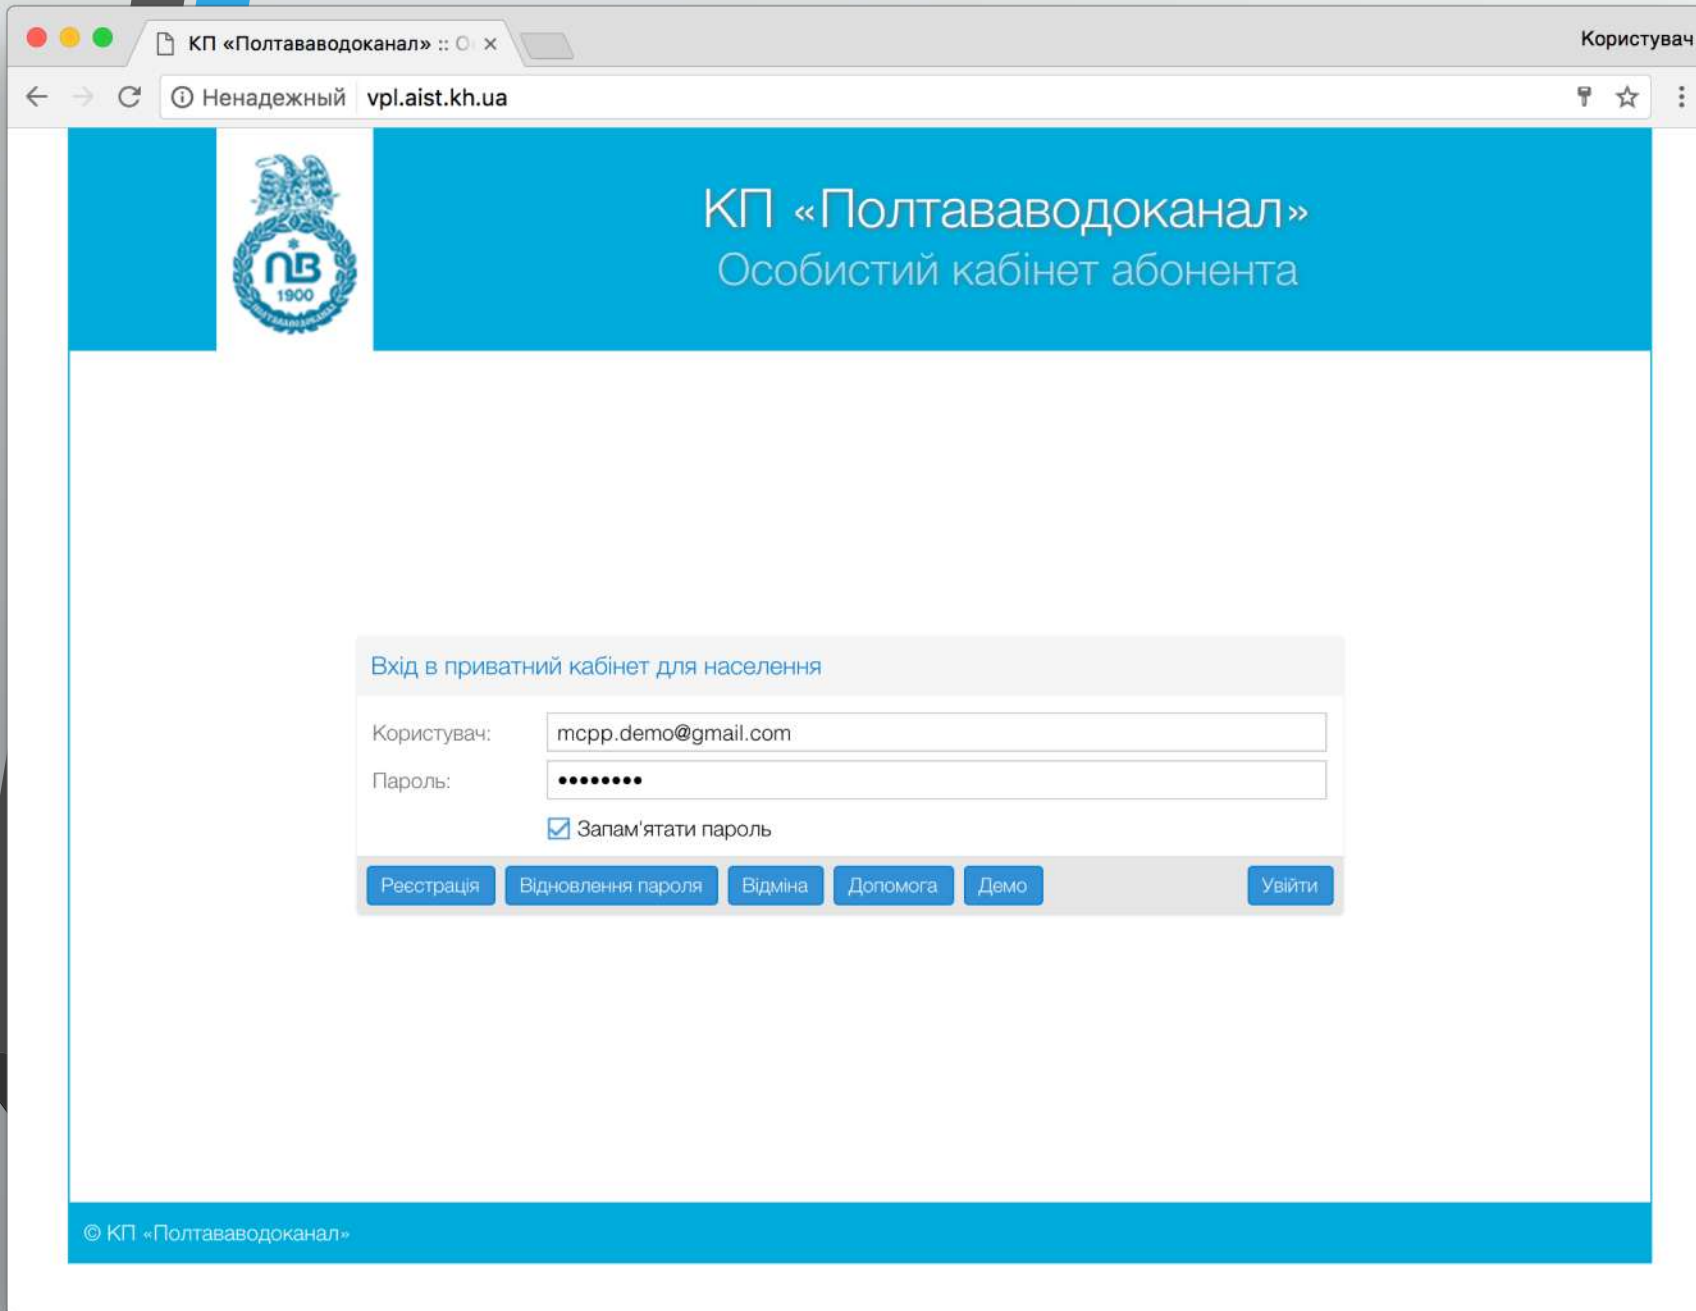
КП «Полтававодоканал» :: О ×

Користувач

Ненадежный vpl.aist.kh.ua

ПВ
1900

КП «Полтававодоканал»
Особистий кабінет абонента

Вхід в приватний кабінет для населення

Користувач: mcpp.demo@gmail.com
Пароль: •••••••••

Запам'ятати пароль

Реєстрація Відновлення пароля Відміна Допомога Демо Увійти

© КП «Полтававодоканал»